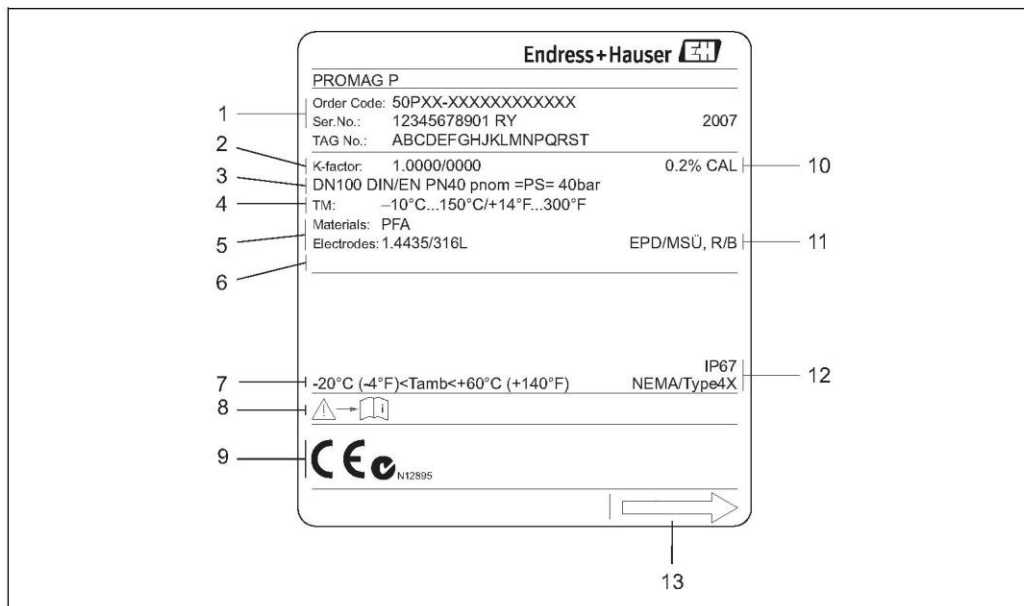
Endress+Hauser

PROMAG P

1 Order Code: 50PXX-XXXXXXXXXXXX
Ser.No.: 12345678901 RY 2007
TAG No.: ABCDEFGHJKLMNPQRST

2 K-factor: 1.0000/0000 0.2% CAL 10

3 DN100 DIN/EN PN40 pnom =PS= 40bar

4 TM: –10°C...150°C/+14°F...300°F

5 Materials: PFA
Electrodes: 1.4435/316L EPD/MSÜ, R/B 11

6

7 -20°C (-4°F)<Tamb<+60°C (+140°F) IP67 NEMA/Type4X 12

8 i

9 C€ N12895

13